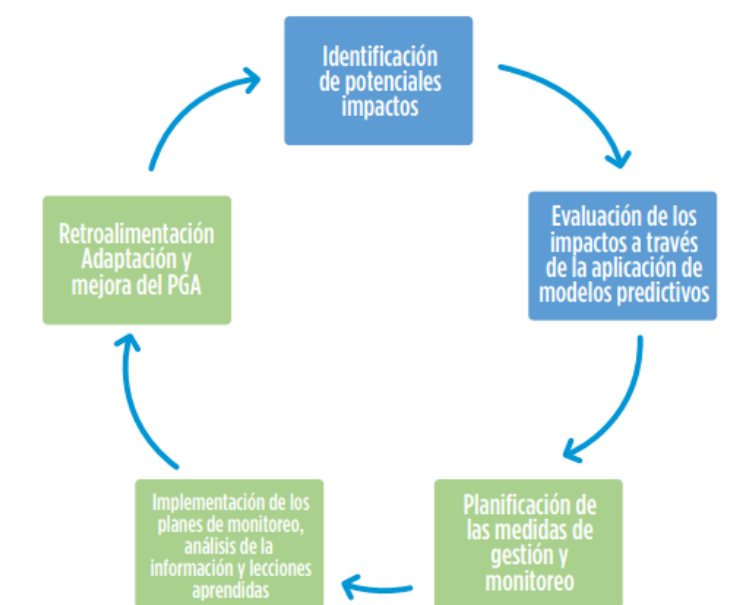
Identificación de potenciales impactos

Evaluación de los impactos a través de la aplicación de modelos predictivos

Planificación de las medidas de gestión y monitoreo

Implementación de los planes de monitoreo, análisis de la información y lecciones aprendidas

Retroalimentación Adaptación y mejora del PGA